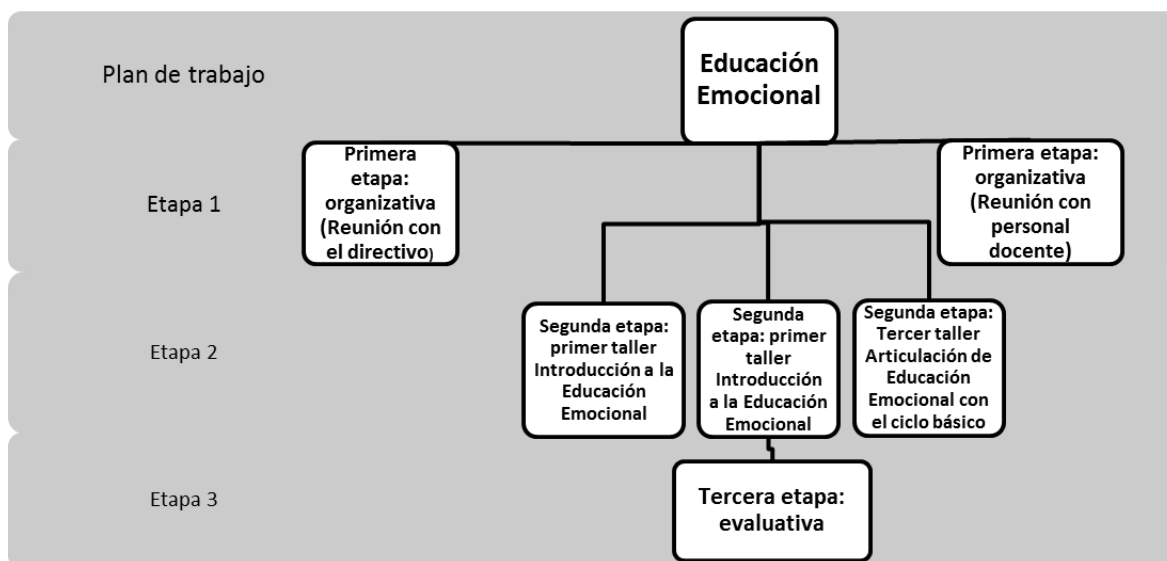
Plan de trabajo

Educación Emocional

Etapa 1

Primera etapa: organizativa (Reunión con el directivo)

Primera etapa: organizativa (Reunión con personal docente)

Etapa 2

Segunda etapa: primer taller Introducción a la Educación Emocional

Segunda etapa: primer taller Introducción a la Educación Emocional

Segunda etapa: Tercer taller Articulación de Educación Emocional con el ciclo básico

Etapa 3

Tercera etapa: evaluativa